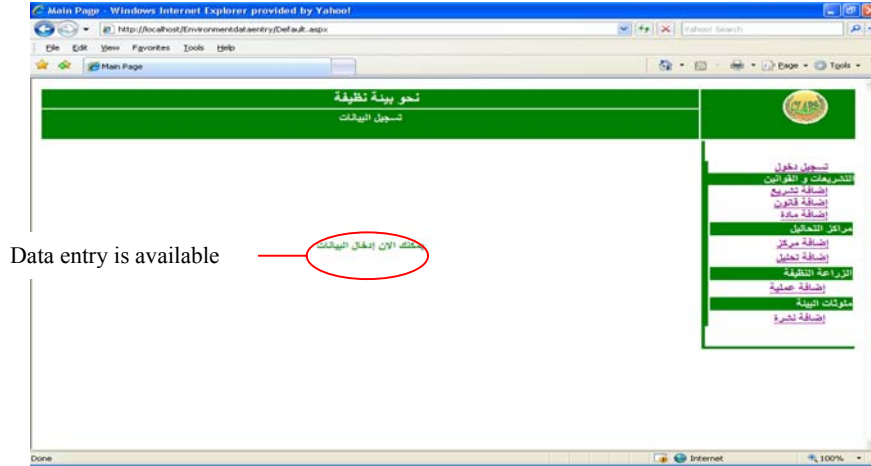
Main Page - Windows Internet Explorer provided by Yahoo!

http://localhost/Environmentdataentry/Default.aspx

Yahoo! Search

File Edit View Favorites Tools Help

Main Page

Page Tools

نحو بيئة نظيفة

تسجيل البيانات

CLAES

تسجيل دخول

التشريعات و القوانين

إضافة تشريع

إضافة قانون

إضافة مادة

مراكز التحاليل

إضافة مركز

إضافة تحليل

الزراعة النظيفة

إضافة عملية

ملوثات البيئة

إضافة نشرة

يمكنك الان إدخال البيانات

Data entry is available

Done

Internet

100%